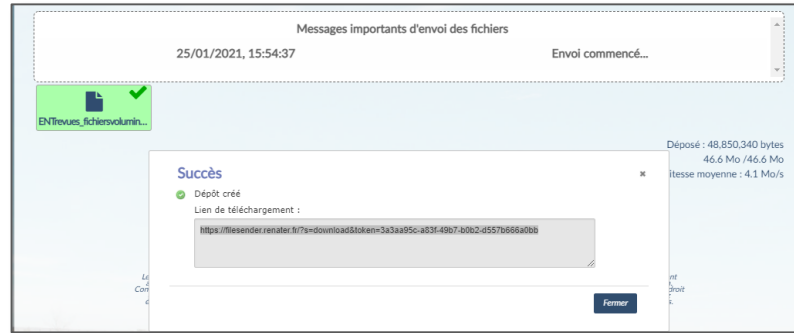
Messages importants d'envoi des fichiers

25/01/2021, 15:54:37

Envoi commencé...

ENTrevues_fichiersvolumin...

Déposé : 48,850,340 bytes

46.6 Mo /46.6 Mo

itesse moyenne : 4.1 Mo/s

Succès

×

Dépôt créé

Lien de téléchargement :

https://filesender.renater.fr/?s=download&token=3a3aa95c-a83f-49b7-b0b2-d557b666a0bb

Fermer